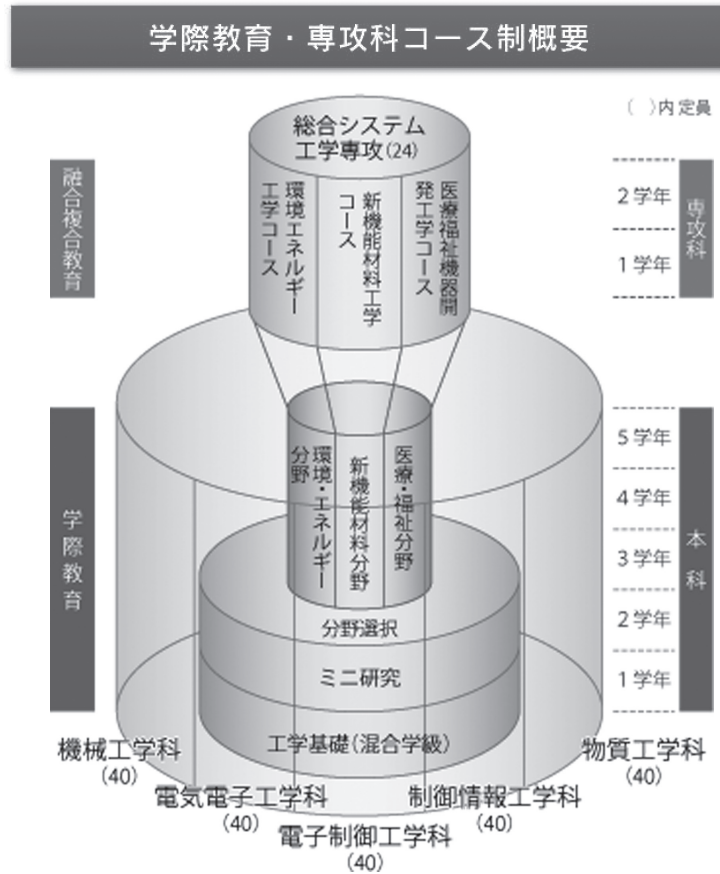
学際教育・専攻科コース制概要

（　）内 定員

総合システム工学専攻（24）

環境エネルギー工学コース

新機能材料工学コース

医療福祉機器開発工学コース

融合複合教育

2学年

1学年

専攻科

環境・エネルギー分野

新機能材料分野

医療・福祉分野

分野選択

ミニ研究

工学基礎（混合学級）

学際教育

5学年

4学年

3学年

2学年

1学年

本科

機械工学科（40）

電気電子工学科（40）

電子制御工学科（40）

制御情報工学科（40）

物質工学科（40）